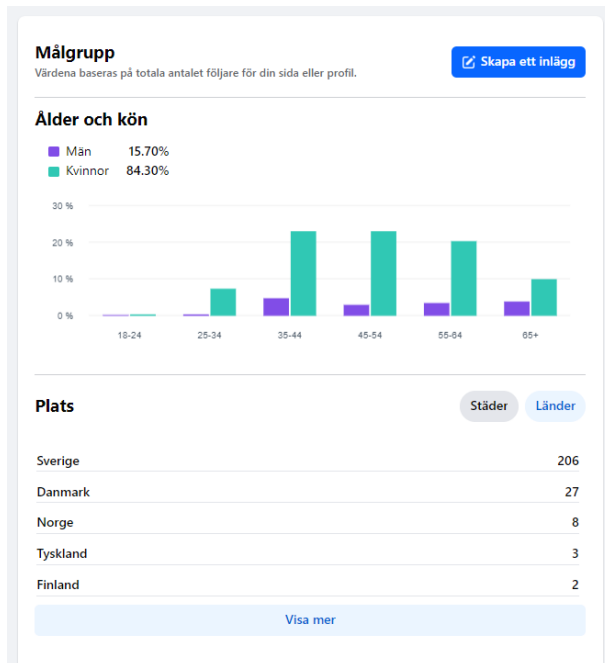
Målgrupp
Värdena baseras på totala antalet följare för din sida eller profil.

Skapa ett inlägg

Ålder och kön

Män 15.70%
Kvinnor 84.30%

30 %
20 %
10 %
0 %

18-24
25-34
35-44
45-54
55-64
65+

Plats

Städer
Länder

| | |
|---|---|
| Sverige | 206 |
| Danmark | 27 |
| Norge | 8 |
| Tyskland | 3 |
| Finland | 2 |

Visa mer